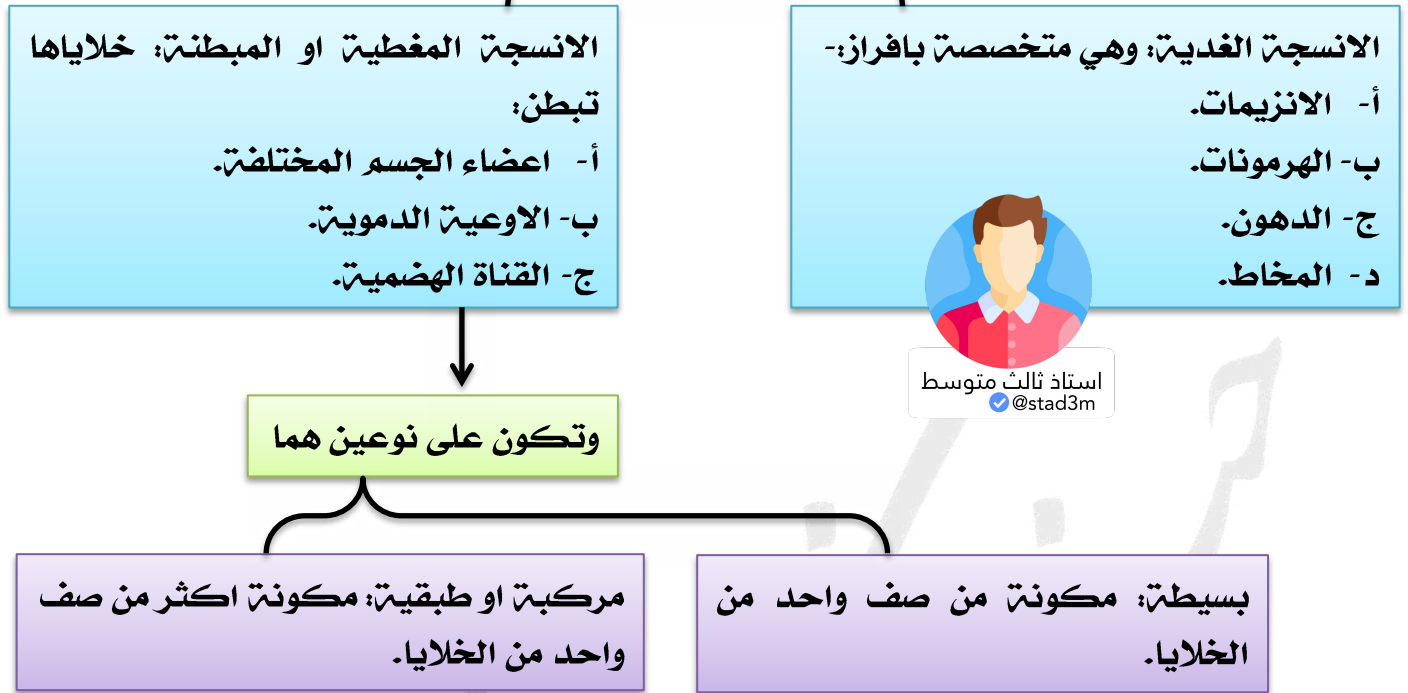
الانسجة الغدية: وهي متخصصة بافراز:-
أ- الانزيمات.
ب- الهرمونات.
ج- الدهون.
د- المخاط.

الانسجة المغطية او المبطنة: خلاياها تبطن:
أ- اعضاء الجسم المختلفة.
ب- الاوعية الدموية.
ج- القناة الهضمية.

استاذ ثالث متوسط
@stad3m

وتكون على نوعين هما

بسيطة: مكونة من صف واحد من الخلايا.

مركبة او طبقية: مكونة اكثر من صف واحد من الخلايا.